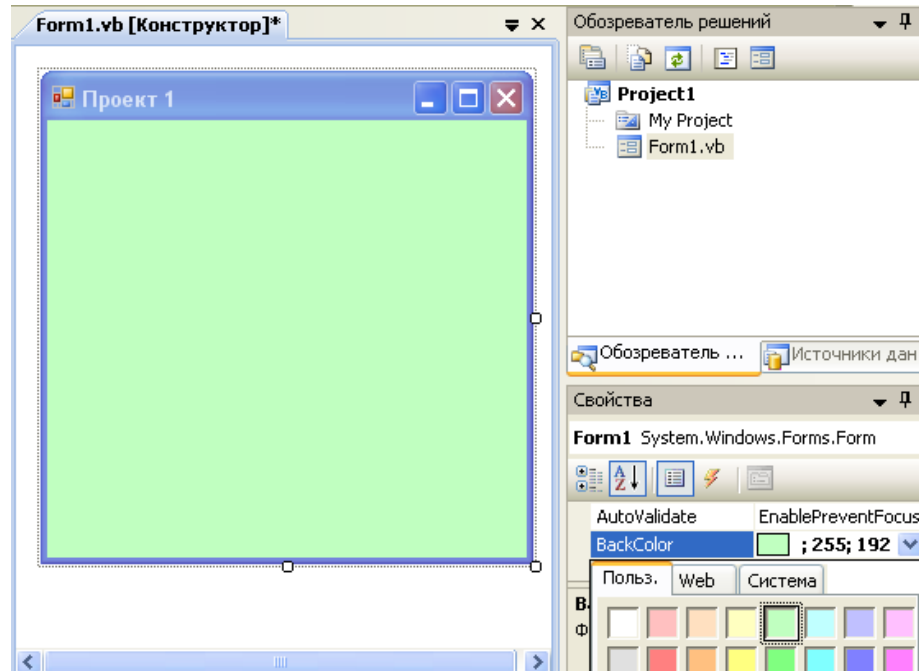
Form1.vb [Конструктор]*

Проект 1

Обозреватель решений

Project1
My Project
Form1.vb

Обозреватель ...
Источники дан

Свойства

Form1 System.Windows.Forms.Form

AutoValidate | EnablePreventFocus
BackColor | ; 255; 192

Польз.
Web
Система

В
Ф